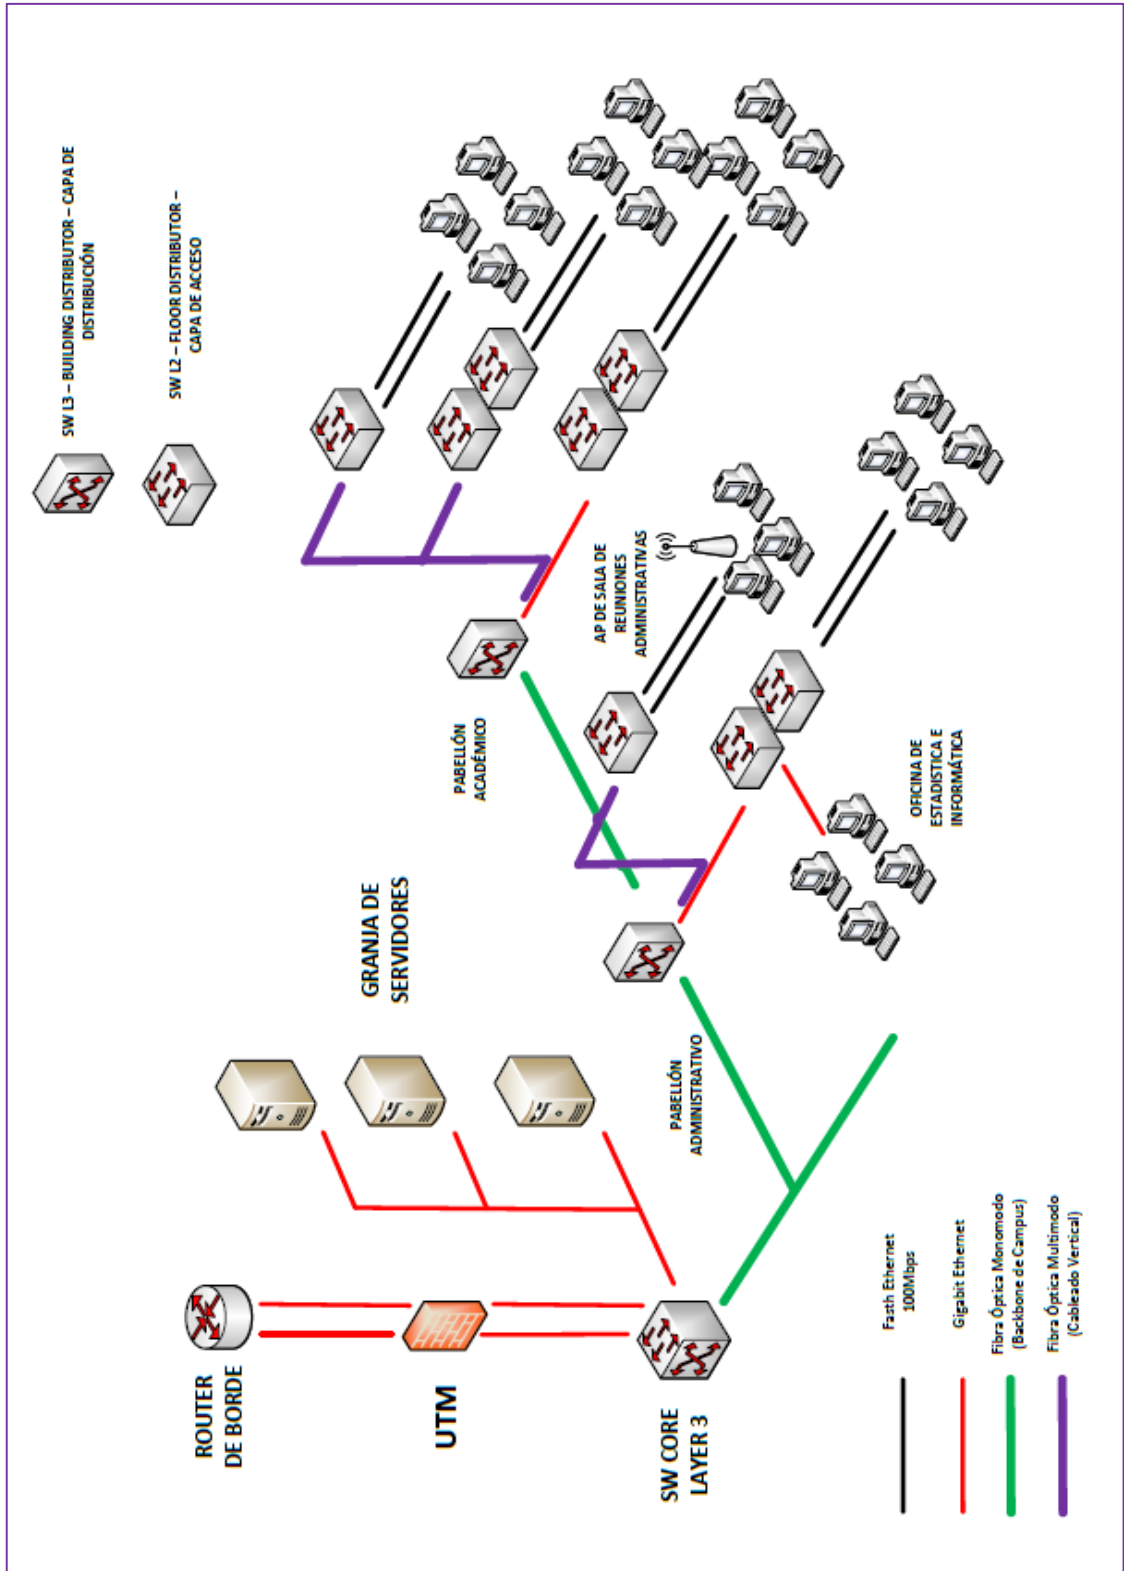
SW L3 – BUILDING DISTRIBUTOR – CAPA DE DISTRIBUCIÓN

SW L2 – FLOOR DISTRIBUTOR – CAPA DE ACCESO

AP DE SALA DE REUNIONES ADMINISTRATIVAS

PABELLÓN ACADÉMICO

OFICINA DE ESTADISTICA E INFORMÁTICA

GRANJA DE SERVIDORES

PABELLÓN ADMINISTRATIVO

ROUTER DE BORDE

UTM

SW CORE LAYER 3

Fasth Ethernet 100Mbps

Gigabit Ethernet

Fibra Óptica Monomodo (Backbone de Campus)

Fibra Óptica Multimodo (Cableado Vertical)